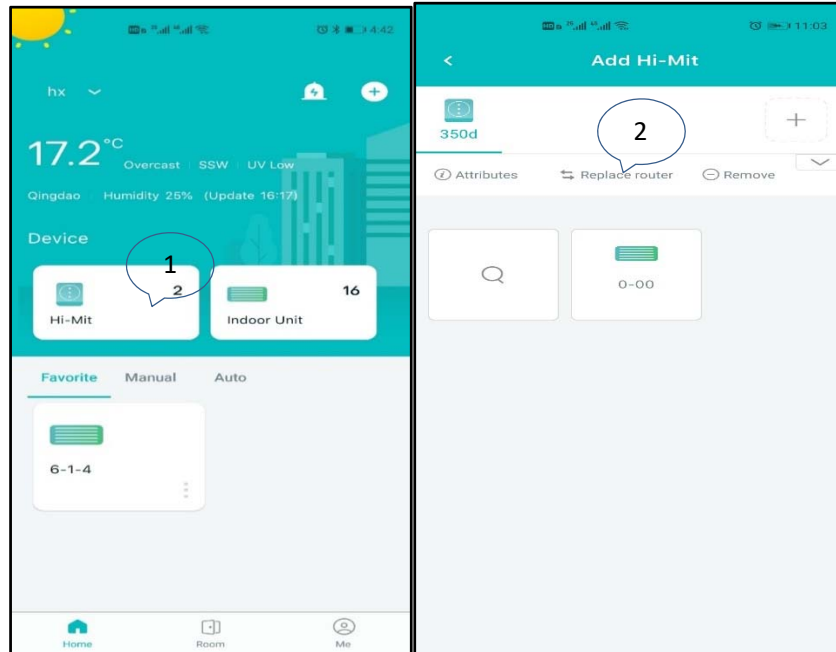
4:42

hx

17.2°C Overcast | SSW | UV Low

Qingdao | Humidity 25% (Update 16:17)

Device

1

Hi-Mit 2

Indoor Unit 16

Favorite Manual Auto

6-1-4

Home Room Me

11:03

Add Hi-Mit

350d

2

Attributes Replace router Remove

0-00